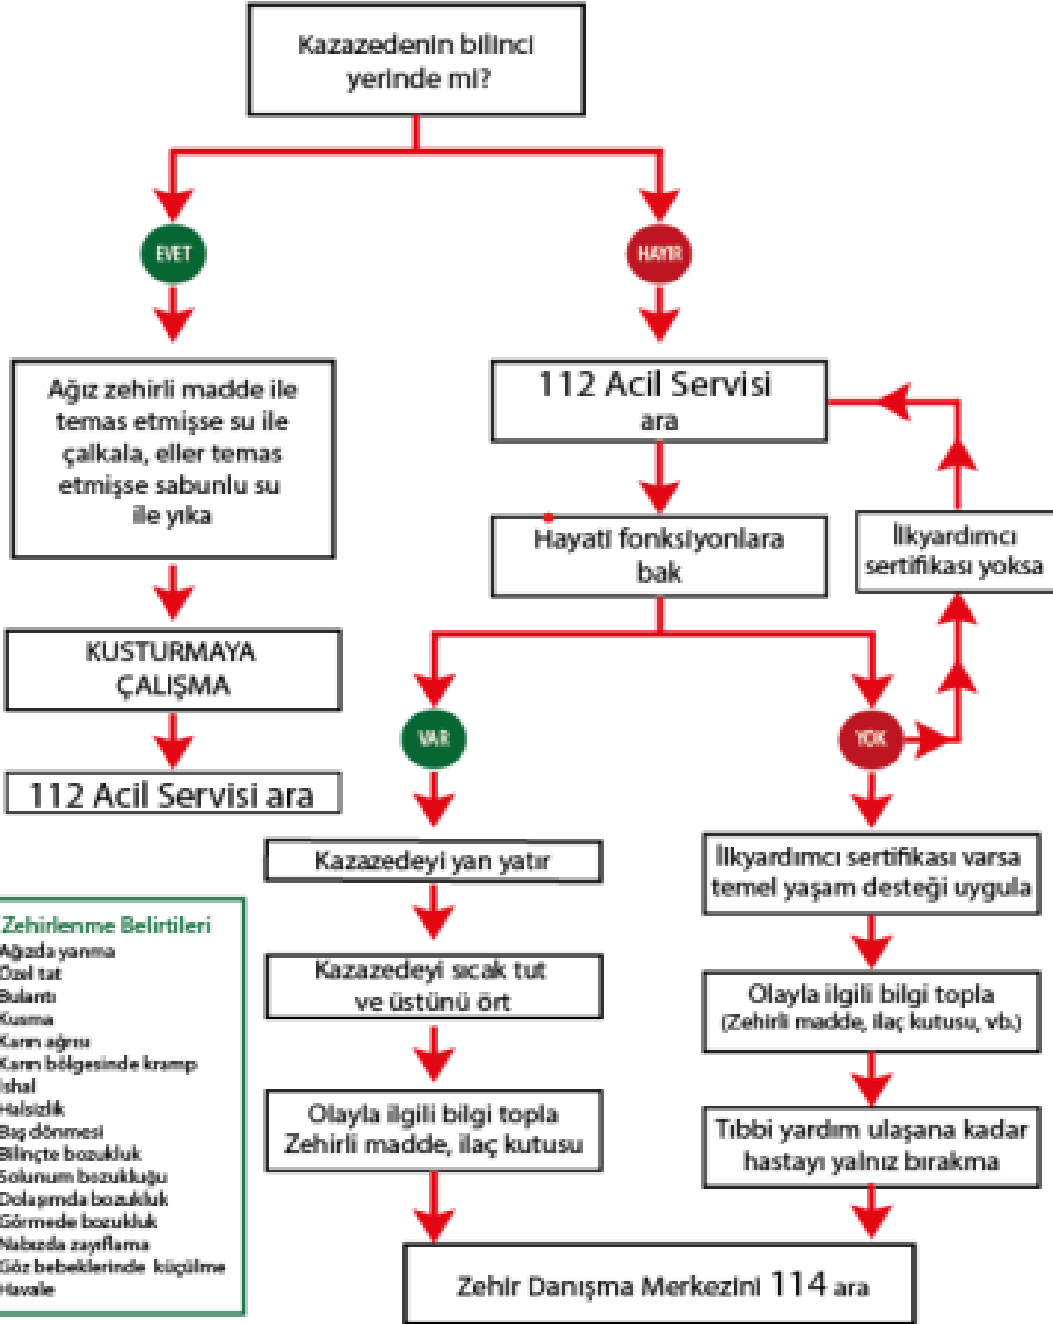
Kazazedenin bilinci yerinde mi?

EVET

HAYIR

Ağız zehirli madde ile temas etmişse su ile çalkala, eller temas etmişse sabunlu su ile yıka

KUSTURMAYA ÇALIŞMA

112 Acil Servisi ara

112 Acil Servisi ara

Hayati fonksiyonlara bak

İlkyardımcı sertifikası yoksa

VAR

YOK

Kazazedeyi yan yatır

Kazazedeyi sıcak tut ve üstünü ört

Olayla ilgili bilgi topla Zehirli madde, ilaç kutusu

İlkyardımcı sertifikası varsa temel yaşam desteği uygula

Olayla ilgili bilgi topla (Zehirli madde, ilaç kutusu, vb.)

Tıbbi yardım ulaşana kadar hastayı yalnız bırakma

Zehir Danışma Merkezini 114 ara

Zehirlenme Belirtileri
Ağızda yanma
Özel tat
Bulantı
Kusma
Karın ağrısı
Karın bölgesinde kramp
İshal
Halsizlik
Baş dönmesi
Bilinçte bozukluk
Solunum bozukluğu
Dolaşımda bozukluk
Görmede bozukluk
Nabızda zayıflama
Göz bebeklerinde küçülme
Havale